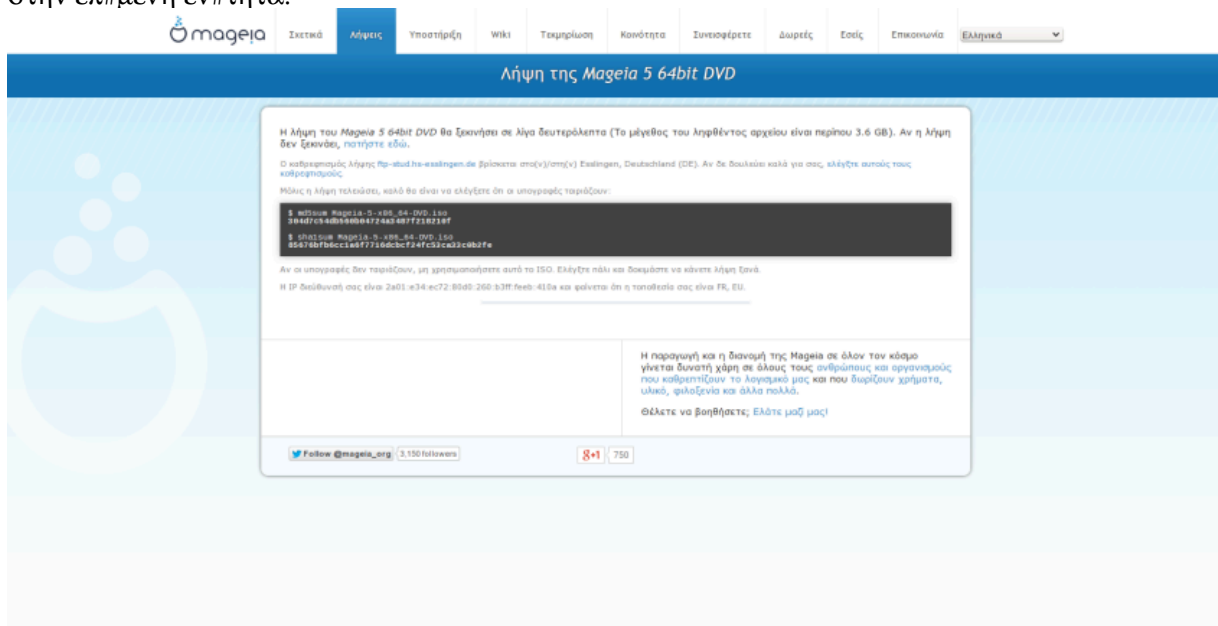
mageia

Σχετικά | Λήψεις | Υποστήριξη | Wiki | Τεκμηρίωση | Κοινότητα | Συνεισφέρετε | Δωρεές | Εσείς | Επικοινωνία | Ελληνικά

Λήψη της Mageia 5 64bit DVD

Η λήψη του Mageia 5 64bit DVD θα ξεκινήσει σε λίγα δευτερόλεπτα (Το μέγεθος του ληφθέντος αρχείου είναι περίπου 3.6 GB). Αν η λήψη δεν ξεκινάει, πατήστε εδώ.

Ο καθρεφτισμός λήψης ftp-stud.hs-esslingen.de βρίσκεται στο(ν)/στη(ν) Esslingen, Deutschland (DE). Αν δε δουλεύει καλά για σας, ελέγξτε αυτούς τους καθρεφτισμούς.

Μόλις η λήψη τελειώσει, καλό θα είναι να ελέγξετε ότι οι υπογραφές ταιριάζουν:

$ md5sum Mageia-5-x86_64-DVD.iso
304d7c54db660b04724a3407f210210f

$ sha1sum Mageia-5-x86_64-DVD.iso
85676bfb6cc1e0f7716dcbcf24fc52ca22c0b2fe

Αν οι υπογραφές δεν ταιριάζουν, μη χρησιμοποιήσετε αυτό το ISO. Ελέγξτε πάλι και δοκιμάστε να κάνετε λήψη ξανά.

Η IP διεύθυνσή σας είναι 2a01:e34:ec72:80d0:260:b3ff:feeb:410a και φαίνεται ότι η τοποθεσία σας είναι FR, EU.

Η παραγωγή και η διανομή της Mageia σε όλον τον κόσμο γίνεται δυνατή χάρη σε όλους τους ανθρώπους και οργανισμούς που καθρεπτίζουν το λογισμικό μας και που δωρίζουν χρήματα, υλικό, φιλοξενία και άλλα πολλά.

Θέλετε να βοηθήσετε; Ελάτε μαζί μας!

Follow @mageia_org | 3,150 followers

g+1 | 750